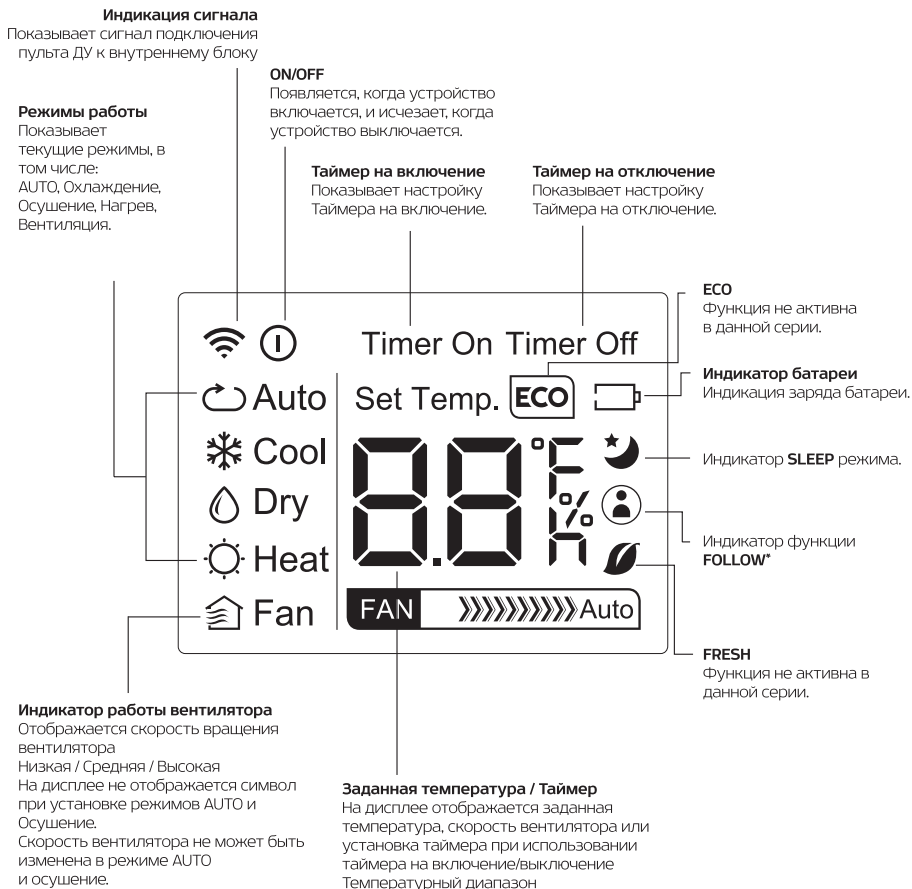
**Индикация сигнала**
Показывает сигнал подключения пульта ДУ к внутреннему блоку

**ON/OFF**
Появляется, когда устройство включается, и исчезает, когда устройство выключается.

**Режимы работы**
Показывает текущие режимы, в том числе: AUTO, Охлаждение, Осушение, Нагрев, Вентиляция.

**Таймер на включение**
Показывает настройку Таймера на включение.

**Таймер на отключение**
Показывает настройку Таймера на отключение.

**ECO**
Функция не активна в данной серии.

**Индикатор батареи**
Индикация заряда батареи.

Timer On Timer Off

Auto
Cool
Dry
Heat
Fan

Set Temp. ECO

88 °F % H

FAN Auto

Индикатор **SLEEP** режима.

Индикатор функции **FOLLOW***

**FRESH**
Функция не активна в данной серии.

**Индикатор работы вентилятора**
Отображается скорость вращения вентилятора
Низкая / Средняя / Высокая
На дисплее не отображается символ при установке режимов AUTO и Осушение.
Скорость вентилятора не может быть изменена в режиме AUTO и осушение.

**Заданная температура / Таймер**
На дисплее отображается заданная температура, скорость вентилятора или установка таймера при использовании таймера на включение/выключение
Температурный диапазон